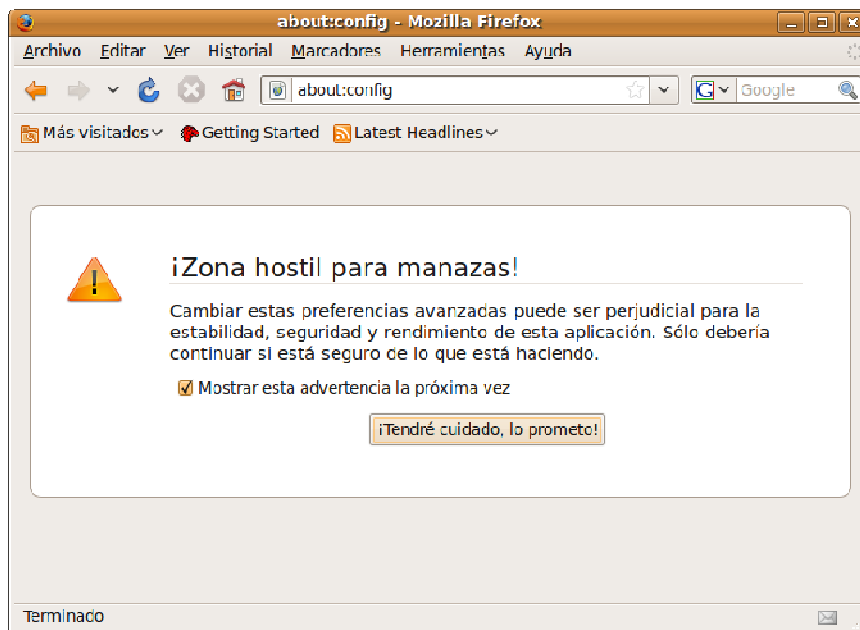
about:config - Mozilla Firefox

Archivo Editar Ver Historial Marcadores Herramientas Ayuda

about:config

Google

Más visitados Getting Started Latest Headlines

¡Zona hostil para manazas!

Cambiar estas preferencias avanzadas puede ser perjudicial para la estabilidad, seguridad y rendimiento de esta aplicación. Sólo debería continuar si está seguro de lo que está haciendo.

Mostrar esta advertencia la próxima vez

¡Tendré cuidado, lo prometo!

Terminado